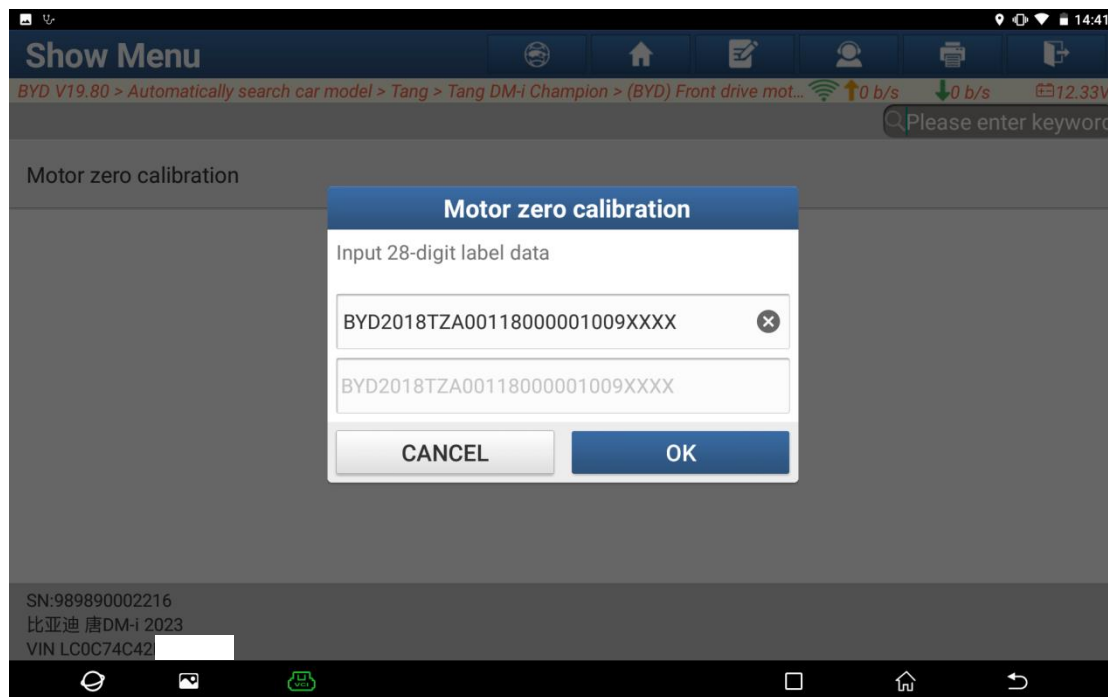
14:41

Show Menu

BYD V19.80 > Automatically search car model > Tang > Tang DM-i Champion > (BYD) Front drive mot... 0 b/s 0 b/s 12.33V

Please enter keywor

Motor zero calibration

Motor zero calibration

Input 28-digit label data

BYD2018TZA00118000001009XXXX

BYD2018TZA00118000001009XXXX

CANCEL

OK

SN:989890002216
比亚迪 唐DM-i 2023
VIN LC0C74C42